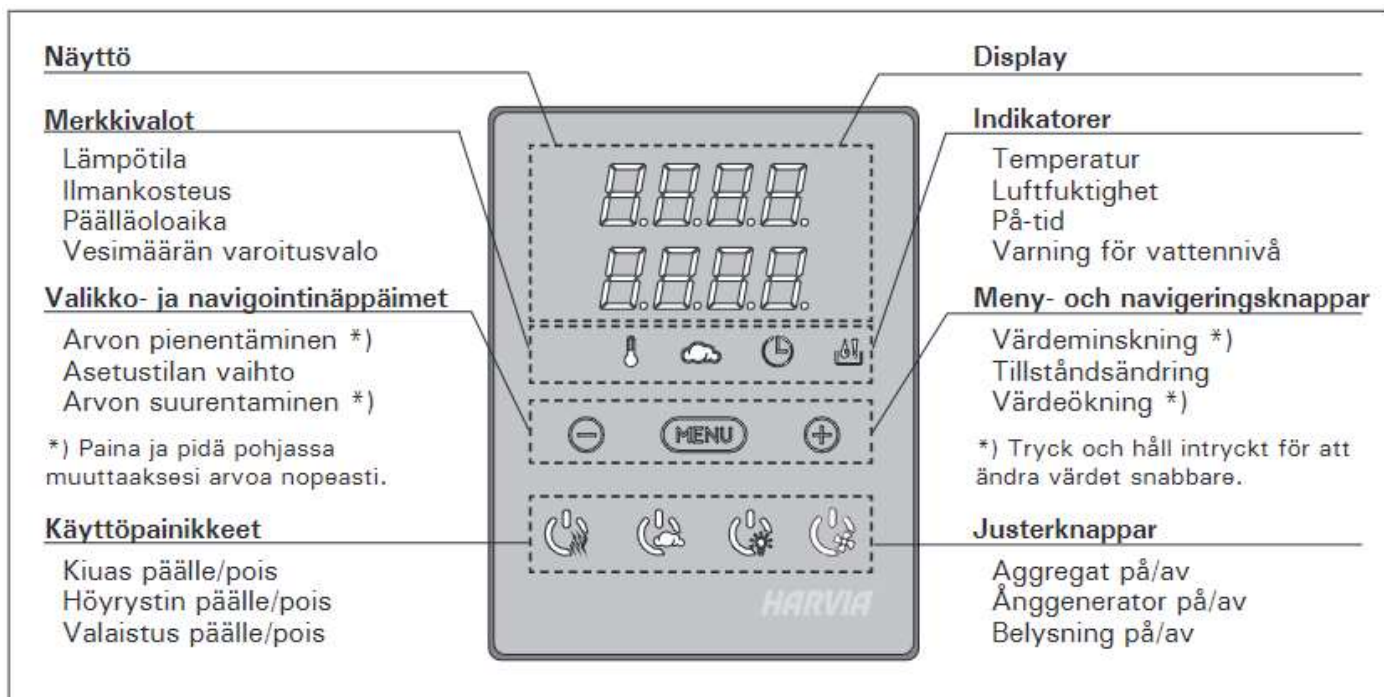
Näyttö

Merkkivalot

Lämpötila
Ilmankosteus
Päälläoloaika
Vesimäärän varoitusvalo

Valikko- ja navigointinäppäimet

Arvon pienentäminen *)
Asetustilan vaihto
Arvon suurentaminen *)

*) Paina ja pidä pohjassa muuttaaksesi arvoa nopeasti.

Käyttöpainikkeet

Kiuas päälle/pois
Höyrystin päälle/pois
Valaistus päälle/pois

Display

Indikatorer

Temperatur
Luftfuktighet
På-tid
Varning för vattennivå

Meny- och navigeringsknappar

Värdeminskning *)
Tillståndsändring
Värdeökning *)

*) Tryck och håll intryckt för att ändra värdet snabbare.

Justerknappar

Aggregat på/av
Ånggenerator på/av
Belysning på/av

MENU

HARVIA